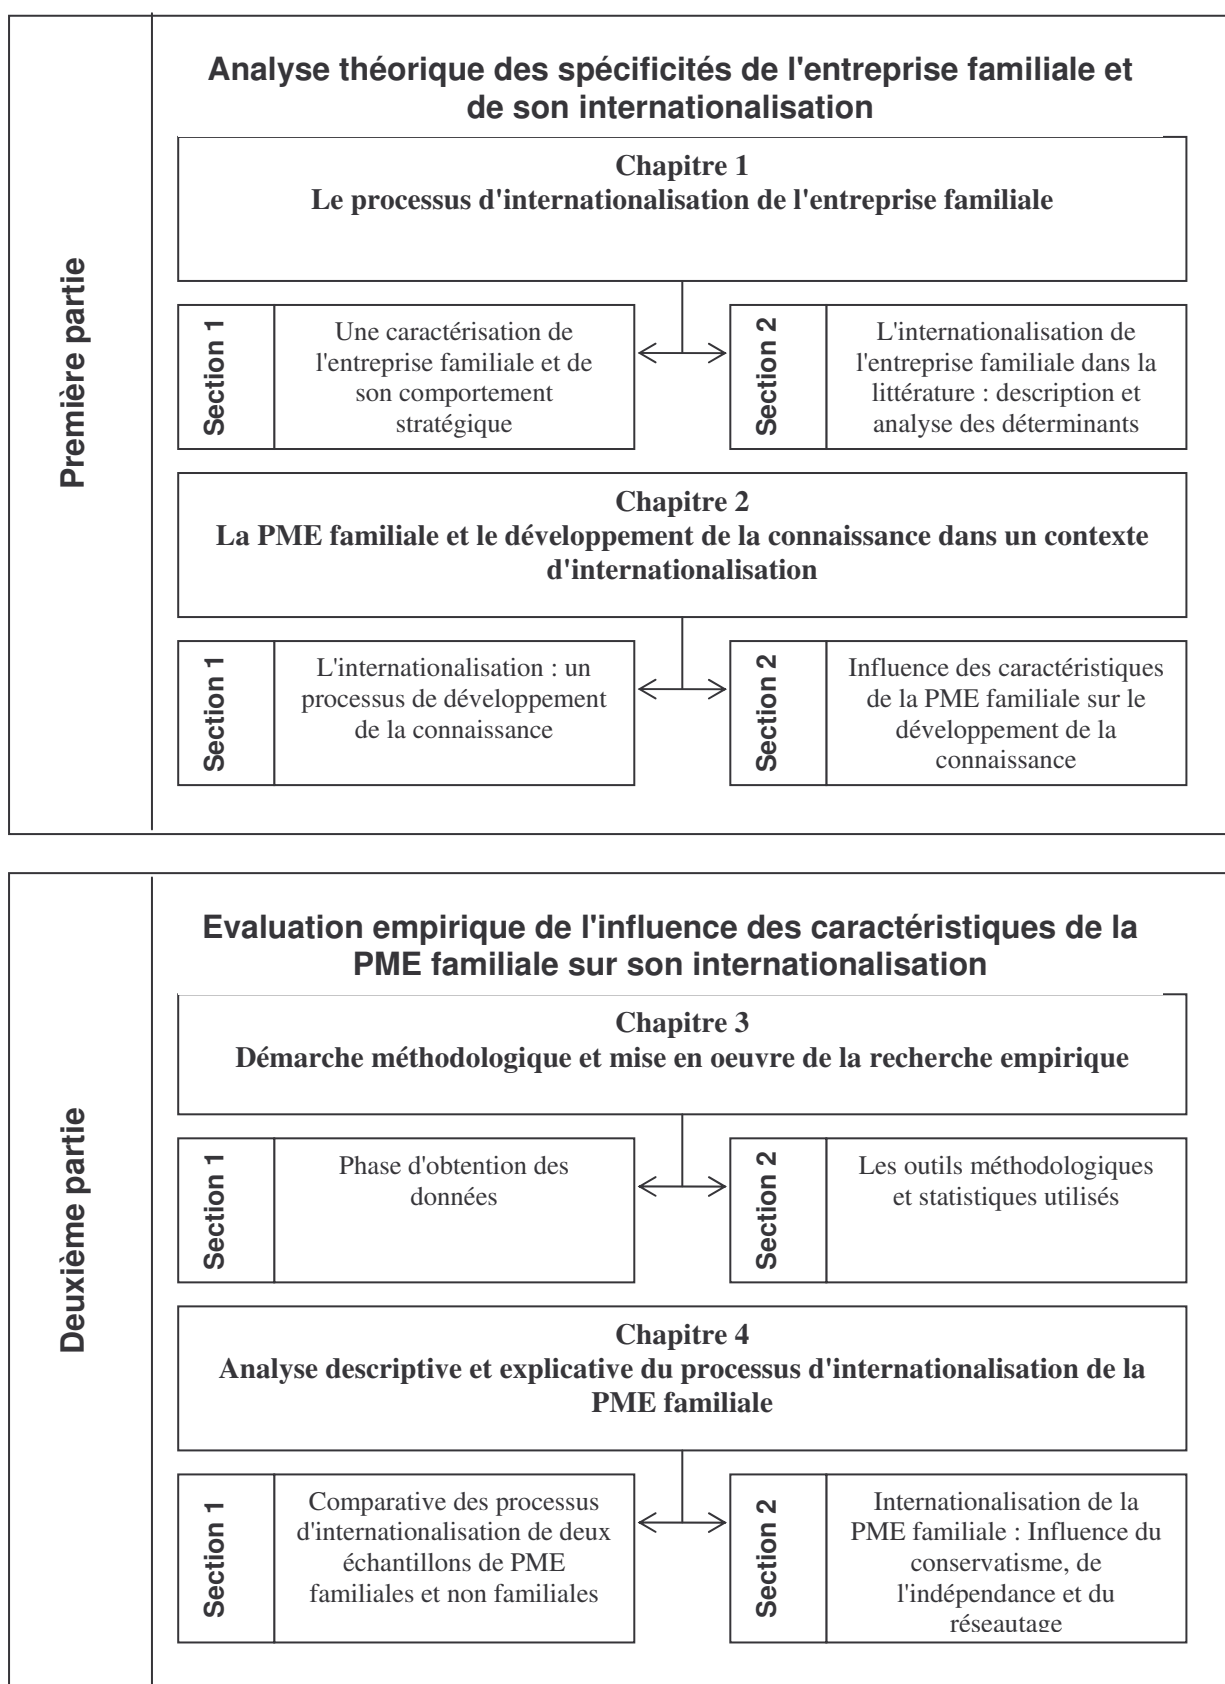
Première partie

Analyse théorique des spécificités de l'entreprise familiale et de son internationalisation

Chapitre 1
Le processus d'internationalisation de l'entreprise familiale

Section 1

Une caractérisation de l'entreprise familiale et de son comportement stratégique

Section 2

L'internationalisation de l'entreprise familiale dans la littérature : description et analyse des déterminants

Chapitre 2
La PME familiale et le développement de la connaissance dans un contexte d'internationalisation

Section 1

L'internationalisation : un processus de développement de la connaissance

Section 2

Influence des caractéristiques de la PME familiale sur le développement de la connaissance

Deuxième partie

Evaluation empirique de l'influence des caractéristiques de la PME familiale sur son internationalisation

Chapitre 3
Démarche méthodologique et mise en oeuvre de la recherche empirique

Section 1

Phase d'obtention des données

Section 2

Les outils méthodologiques et statistiques utilisés

Chapitre 4
Analyse descriptive et explicative du processus d'internationalisation de la PME familiale

Section 1

Comparative des processus d'internationalisation de deux échantillons de PME familiales et non familiales

Section 2

Internationalisation de la PME familiale : Influence du conservatisme, de l'indépendance et du réseautage